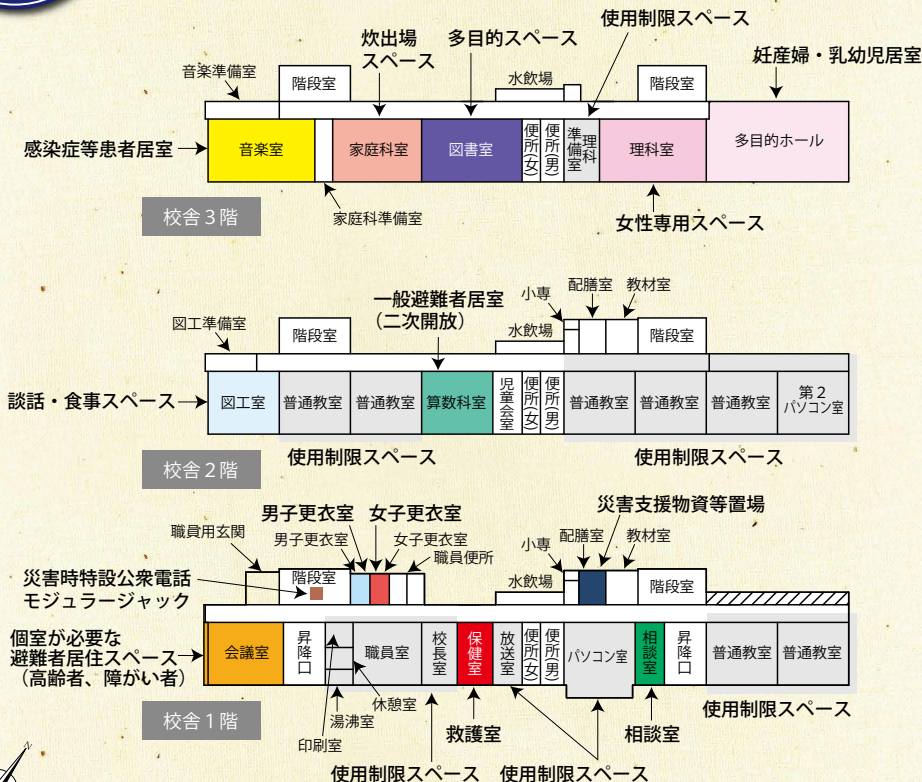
炊出場
スペース
多目的スペース
使用制限スペース
妊産婦・乳幼児居室
音楽準備室
階段室
水飲場
階段室
感染症等患者居室
音楽室
家庭科室
図書室
便所(女)
便所(男)
準備室
理科
理科室
多目的ホール
家庭科準備室
校舎３階
女性専用スペース

一般避難者居室
（二次開放）
小専
配膳室
教材室
図工準備室
階段室
水飲場
階段室
談話・食事スペース
図工室
普通教室
普通教室
算数科室
児童会室
便所(女)
便所(男)
普通教室
普通教室
普通教室
第２パソコン室
校舎２階
使用制限スペース
使用制限スペース

男子更衣室
女子更衣室
災害支援物資等置場
職員用玄関
男子更衣室
女子更衣室
職員便所
小専
配膳室
教材室
災害時特設公衆電話
モジュラージャック
階段室
水飲場
階段室
個室が必要な
避難者居住スペース
（高齢者、障がい者）
会議室
昇降口
職員室
校長室
保健室
放送室
便所(女)
便所(男)
パソコン室
相談室
昇降口
普通教室
普通教室
休憩室
湯沸室
印刷室
校舎１階
救護室
相談室
使用制限スペース
使用制限スペース
使用制限スペース